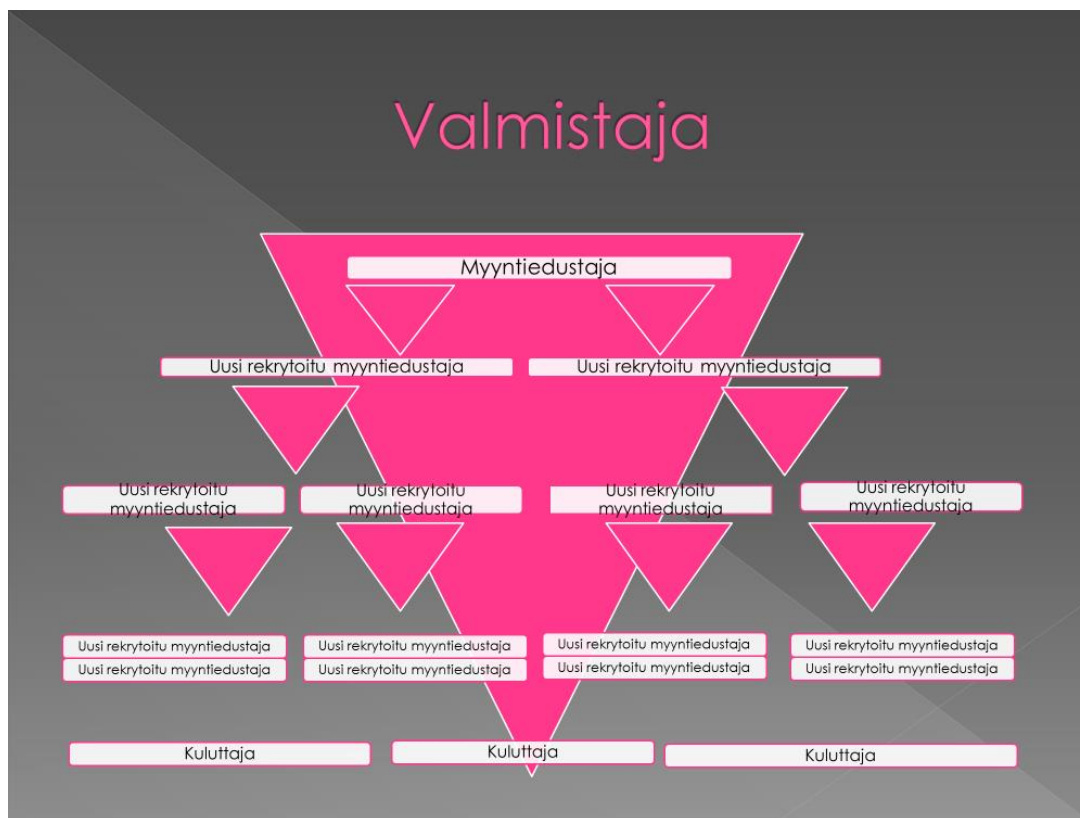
Valmistaja

Myyntiedustaja

Uusi rekrytoitu myyntiedustaja

Uusi rekrytoitu myyntiedustaja

Uusi rekrytoitu myyntiedustaja

Uusi rekrytoitu myyntiedustaja

Uusi rekrytoitu myyntiedustaja

Uusi rekrytoitu myyntiedustaja

Uusi rekrytoitu myyntiedustaja

Uusi rekrytoitu myyntiedustaja

Uusi rekrytoitu myyntiedustaja

Uusi rekrytoitu myyntiedustaja

Uusi rekrytoitu myyntiedustaja

Uusi rekrytoitu myyntiedustaja

Uusi rekrytoitu myyntiedustaja

Uusi rekrytoitu myyntiedustaja

Uusi rekrytoitu myyntiedustaja

Kuluttaja

Kuluttaja

Kuluttaja